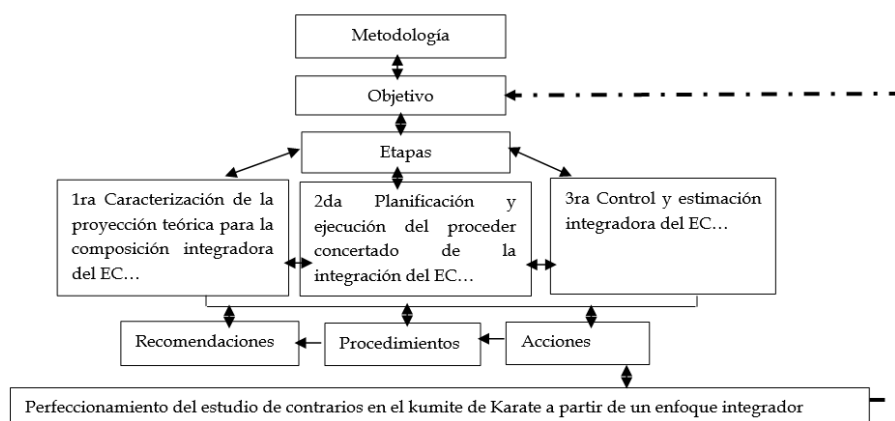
Metodología

Objetivo

Etapas

1ra Caracterización de la proyección teórica para la composición integradora del EC…

2da Planificación y ejecución del proceder concertado de la integración del EC…

3ra Control y estimación integradora del EC…

Recomendaciones

Procedimientos

Acciones

Perfeccionamiento del estudio de contrarios en el kumite de Karate a partir de un enfoque integrador